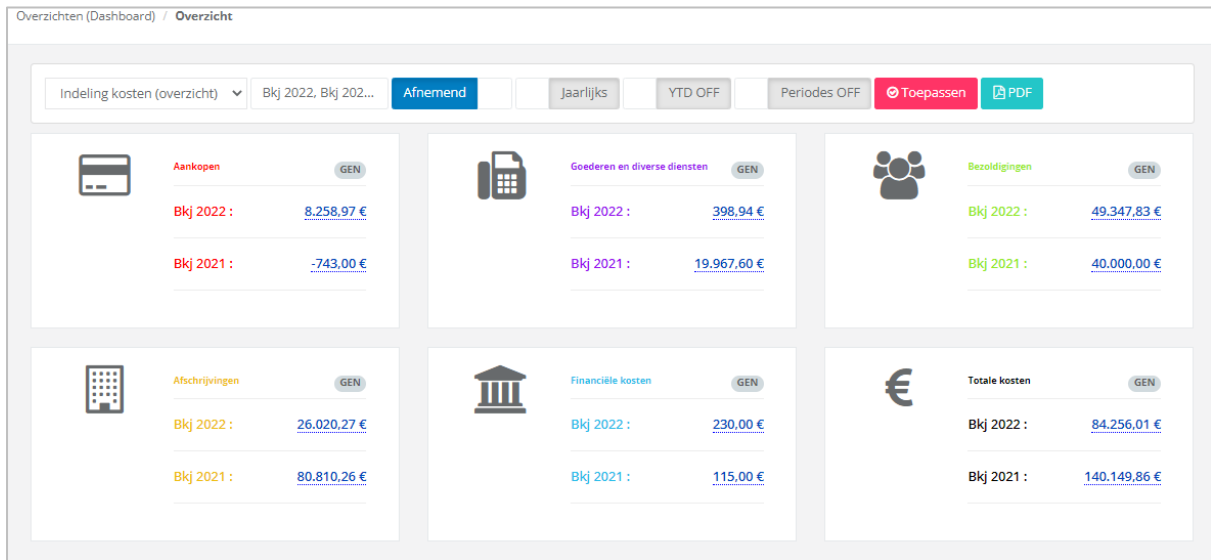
Overzichten (Dashboard) / Overzicht

Indeling kosten (overzicht) Bkj 2022, Bkj 202... Afnemend Jaarlijks YTD OFF Periodes OFF Toepassen PDF

Aankopen GEN
Bkj 2022 : 8.258,97 €
Bkj 2021 : -743,00 €

Goederen en diverse diensten GEN
Bkj 2022 : 398,94 €
Bkj 2021 : 19.967,60 €

Bezoldigingen GEN
Bkj 2022 : 49.347,83 €
Bkj 2021 : 40.000,00 €

Afschrijvingen GEN
Bkj 2022 : 26.020,27 €
Bkj 2021 : 80.810,26 €

Financiële kosten GEN
Bkj 2022 : 230,00 €
Bkj 2021 : 115,00 €

€
Totale kosten GEN
Bkj 2022 : 84.256,01 €
Bkj 2021 : 140.149,86 €